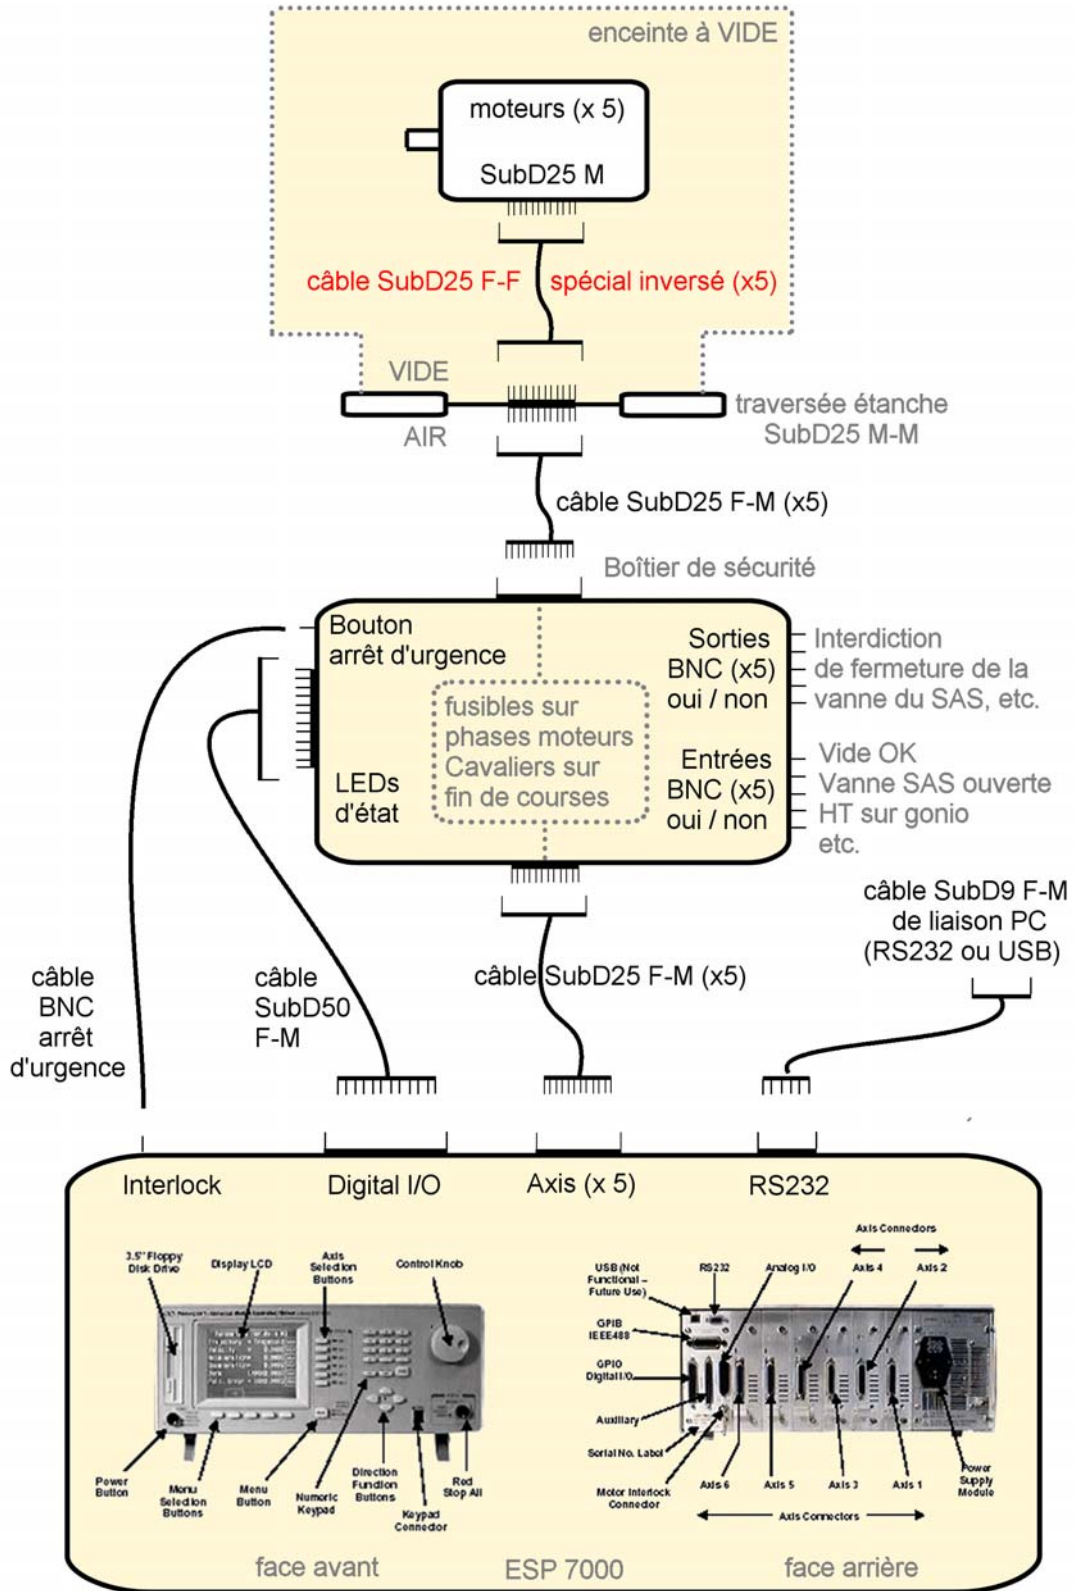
enceinte à VIDE

moteurs (x 5)

SubD25 M

câble SubD25 F-F spécial inversé (x5)

VIDE

AIR

traversée étanche SubD25 M-M

câble SubD25 F-M (x5)

Boîtier de sécurité

Bouton arrêt d'urgence

Sorties BNC (x5) oui / non

Interdiction de fermeture de la vanne du SAS, etc.

fusibles sur phases moteurs Cavaliers sur fin de courses

LEDs d'état

Entrées BNC (x5) oui / non

Vide OK Vanne SAS ouverte HT sur gonio etc.

câble SubD9 F-M de liaison PC (RS232 ou USB)

câble BNC arrêt d'urgence

câble SubD50 F-M

câble SubD25 F-M (x5)

Interlock

Digital I/O

Axis (x 5)

RS232

3.5" Floppy Disk Drive

Display LCD

Axis Selection Buttons

Control Knob

Power Button

Menu Selection Buttons

Menu Button

Numeric Keypad

Direction Function Buttons

Keypad Connector

Red Stop All

Axis Connectors

USB (Not Functional – Future Use)

RS232

Analog I/O

Axis 4

Axis 2

GPIB IEEE488

GPIO Digital I/O

Auxiliary

Serial No. Label

Motor Interlock Connector

Axis 6

Axis 5

Axis 3

Axis 1

Power Supply Module

Axis Connectors

face avant

ESP 7000

face arrière